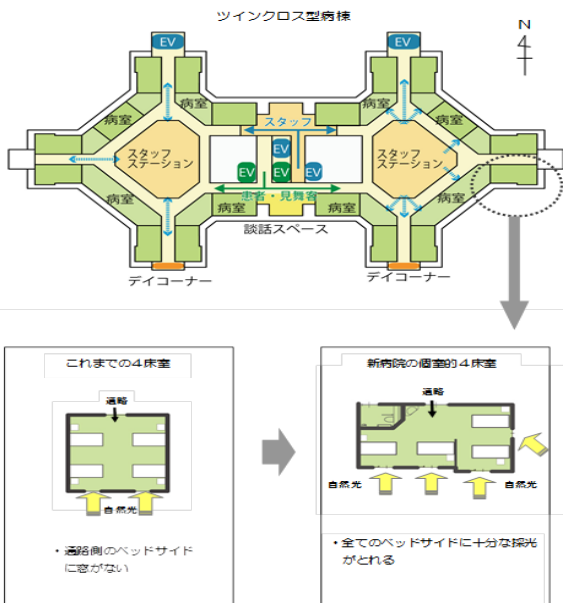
ツインクロス型病棟

N

EV

EV

病室

病室

スタッフ

病室

病室

スタッフステーション

EV

スタッフステーション

EV

EV

EV

患者・見舞客

病室

病室

病室

病室

病室

談話スペース

デイコーナー

デイコーナー

これまでの４床室

通路

自然光

・通路側のベッドサイドに窓がない

新病院の個室的４床室

通路

自然光

自然光

・全てのベッドサイドに十分な採光がとれる